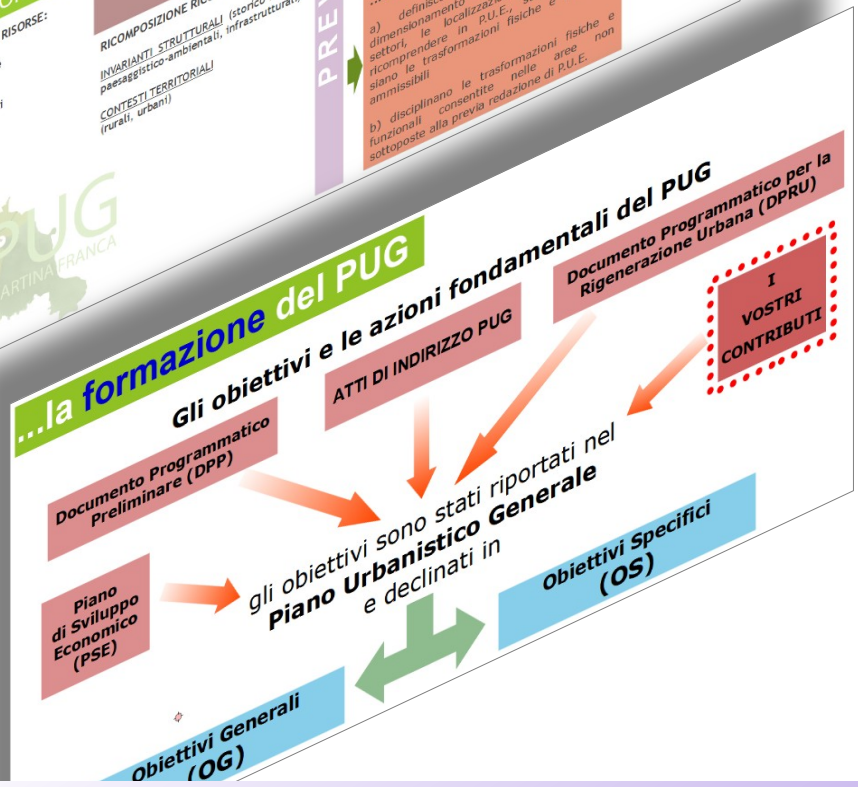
RISORSE:

RICOMPOSIZIONE RI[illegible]

INVARIANTI STRUTTURALI (storico paesaggistico-ambientali, infrastrutturali,

CONTESTI TERRITORIALI (rurali, urbani)

PREV

a) definisc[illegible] dimensionamento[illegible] settori, le localizzazi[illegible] ricomprendere in P.U.E., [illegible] siano le trasformazioni fisiche e ammissibili

b) disciplinano le trasformazioni fisiche e funzionali consentite nelle aree non sottoposte alla previa redazione di P.U.E.

PUG
MARTINA FRANCA

...la formazione del PUG

Gli obiettivi e le azioni fondamentali del PUG

Documento Programmatico Preliminare (DPP)

ATTI DI INDIRIZZO PUG

Documento Programmatico per la Rigenerazione Urbana (DPRU)

I VOSTRI CONTRIBUTI

Piano di Sviluppo Economico (PSE)

gli obiettivi sono stati riportati nel Piano Urbanistico Generale e declinati in

Obiettivi Specifici (OS)

Obiettivi Generali (OG)